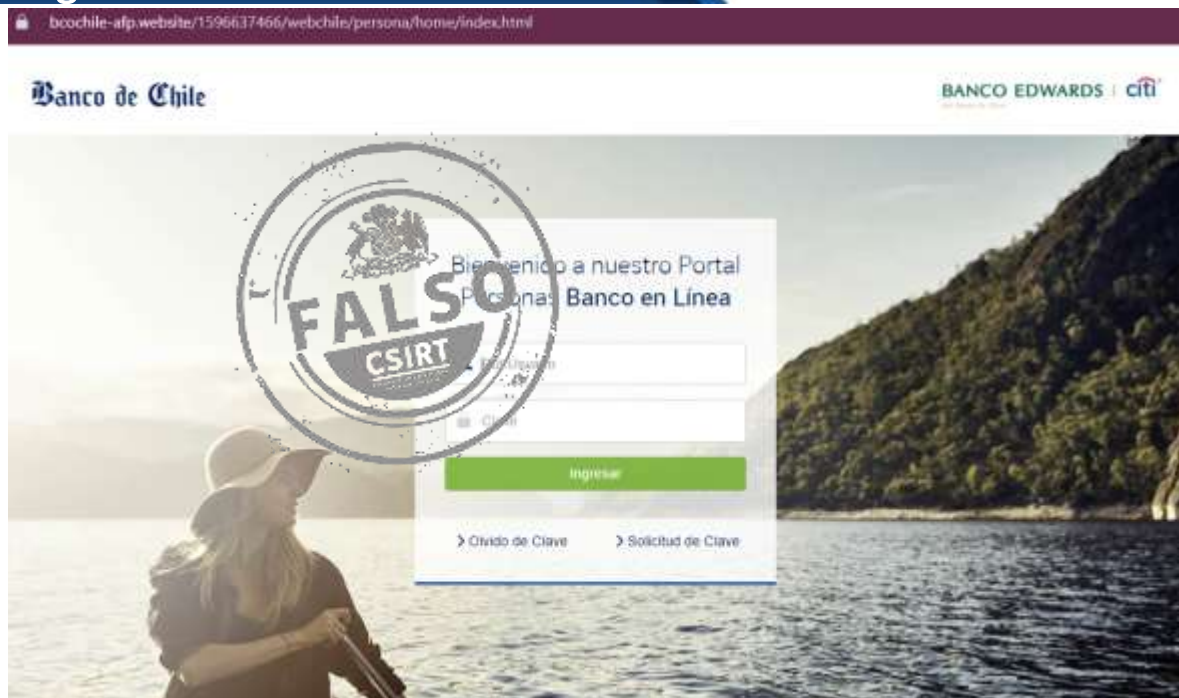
bcochile-afp.website/1596637466/webchile/persona/home/index.html

Banco de Chile

BANCO EDWARDS | citi

Bienvenido a nuestro Portal Personas Banco en Línea

FALSO

CSIRT

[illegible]

Clave

Ingresar

> Olvido de Clave

> Solicitud de Clave